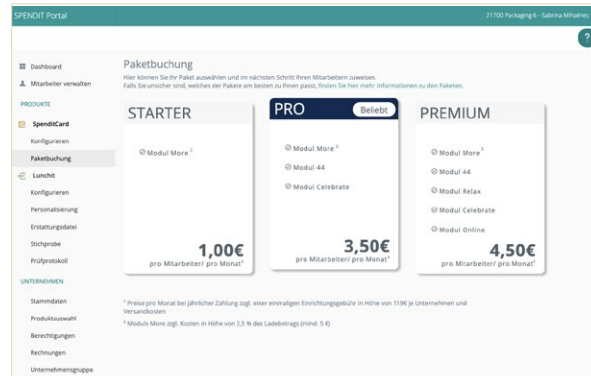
SPENDIT Portal

21700 Packaging 6 - Sabrina Mihalnes

?

Dashboard

Mitarbeiter verwalten

PRODUKTE

SpenditCard

Konfigurieren

Paketbuchung

Lunchit

Konfigurieren

Personalisierung

Erstattungsdatei

Stichprobe

Prüfprotokoll

UNTERNEHMEN

Stammdaten

Produktauswahl

Berechtigungen

Rechnungen

Unternehmensgruppe

Paketbuchung

Hier können Sie Ihr Paket auswählen und im nächsten Schritt Ihren Mitarbeitern zuweisen.
Falls Sie unsicher sind, welches der Pakete am besten zu Ihnen passt, finden Sie hier mehr Informationen zu den Paketen.

STARTER

Modul More $^2$

1,00€

pro Mitarbeiter/ pro Monat$^1$

PRO

Beliebt

Modul More $^2$

Modul 44

Modul Celebrate

3,50€

pro Mitarbeiter/ pro Monat$^1$

PREMIUM

Modul More $^2$

Modul 44

Modul Relax

Modul Celebrate

Modul Online

4,50€

pro Mitarbeiter/ pro Monat$^1$

$^1$ Preise pro Monat bei jährlicher Zahlung zzgl. einer einmaligen Einrichtungsgebühr in Höhe von 119€ je Unternehmen und Versandkosten

$^2$ Modul More zzgl. Kosten in Höhe von 2,5 % des Ladebetrags (mind. 5 €)